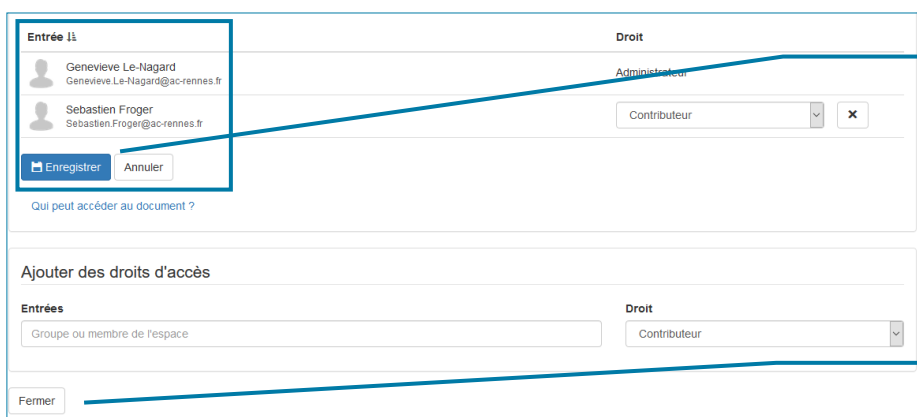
| Entrée | Droit |
|---|---|
| Genevieve Le-Nagard Genevieve.Le-Nagard@ac-rennes.fr | Administrateur |
| Sebastien Froger Sebastien.Froger@ac-rennes.fr | Contributeur ✕ |

Enregistrer Annuler

Qui peut accéder au document ?

Ajouter des droits d'accès

Entrées

Groupe ou membre de l'espace

Droit

Contributeur

Fermer